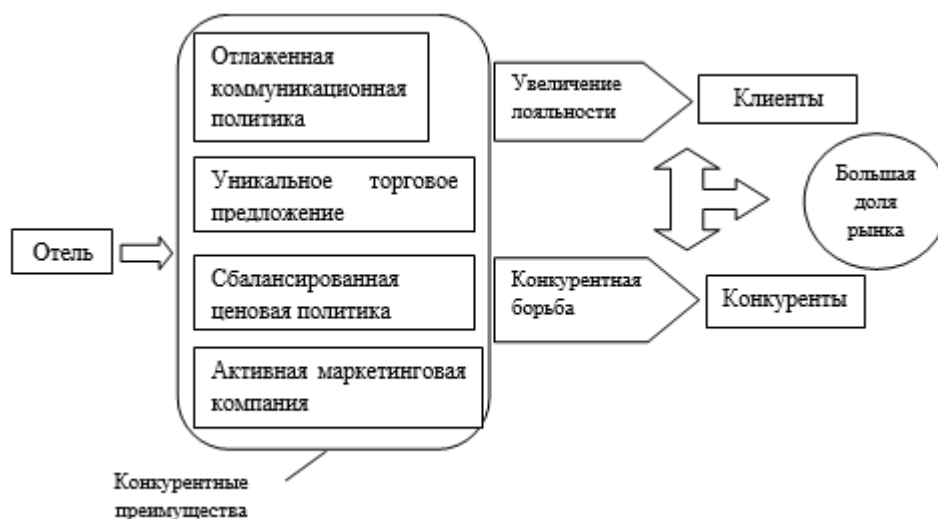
Отель

Отлаженная коммуникационная политика

Уникальное торговое предложение

Сбалансированная ценовая политика

Активная маркетинговая компания

Конкурентные преимущества

Увеличение лояльности

Клиенты

Конкурентная борьба

Конкуренты

Большая доля рынка